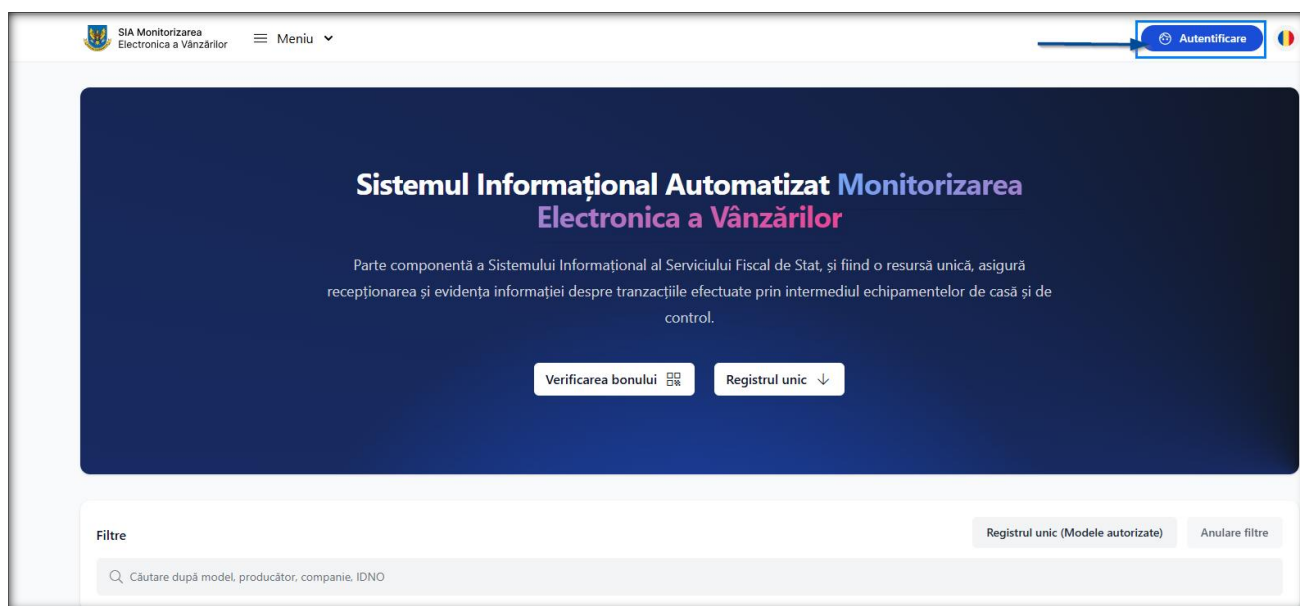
SIA Monitorizarea Electronica a Vânzărilor

Meniu

Autentificare

Sistemul Informațional Automatizat Monitorizarea Electronica a Vânzărilor

Parte componentă a Sistemului Informațional al Serviciului Fiscal de Stat, și fiind o resursă unică, asigură recepționarea și evidența informației despre tranzacțiile efectuate prin intermediul echipamentelor de casă și de control.

Verificarea bonului

Registrul unic

Filtre

Registrul unic (Modele autorizate)

Anulare filtre

Căutare după model, producător, companie, IDNO